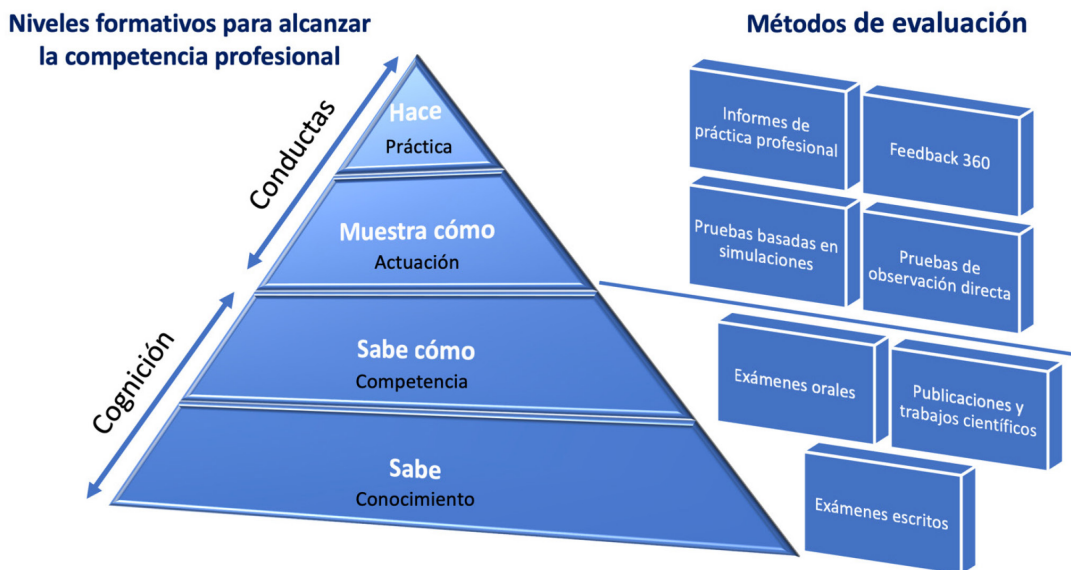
Niveles formativos para alcanzar la competencia profesional

Métodos de evaluación

Conductas

Cognición

Hace
Práctica

Muestra cómo
Actuación

Sabe cómo
Competencia

Sabe
Conocimiento

Informes de práctica profesional

Feedback 360

Pruebas basadas en simulaciones

Pruebas de observación directa

Exámenes orales

Publicaciones y trabajos científicos

Exámenes escritos